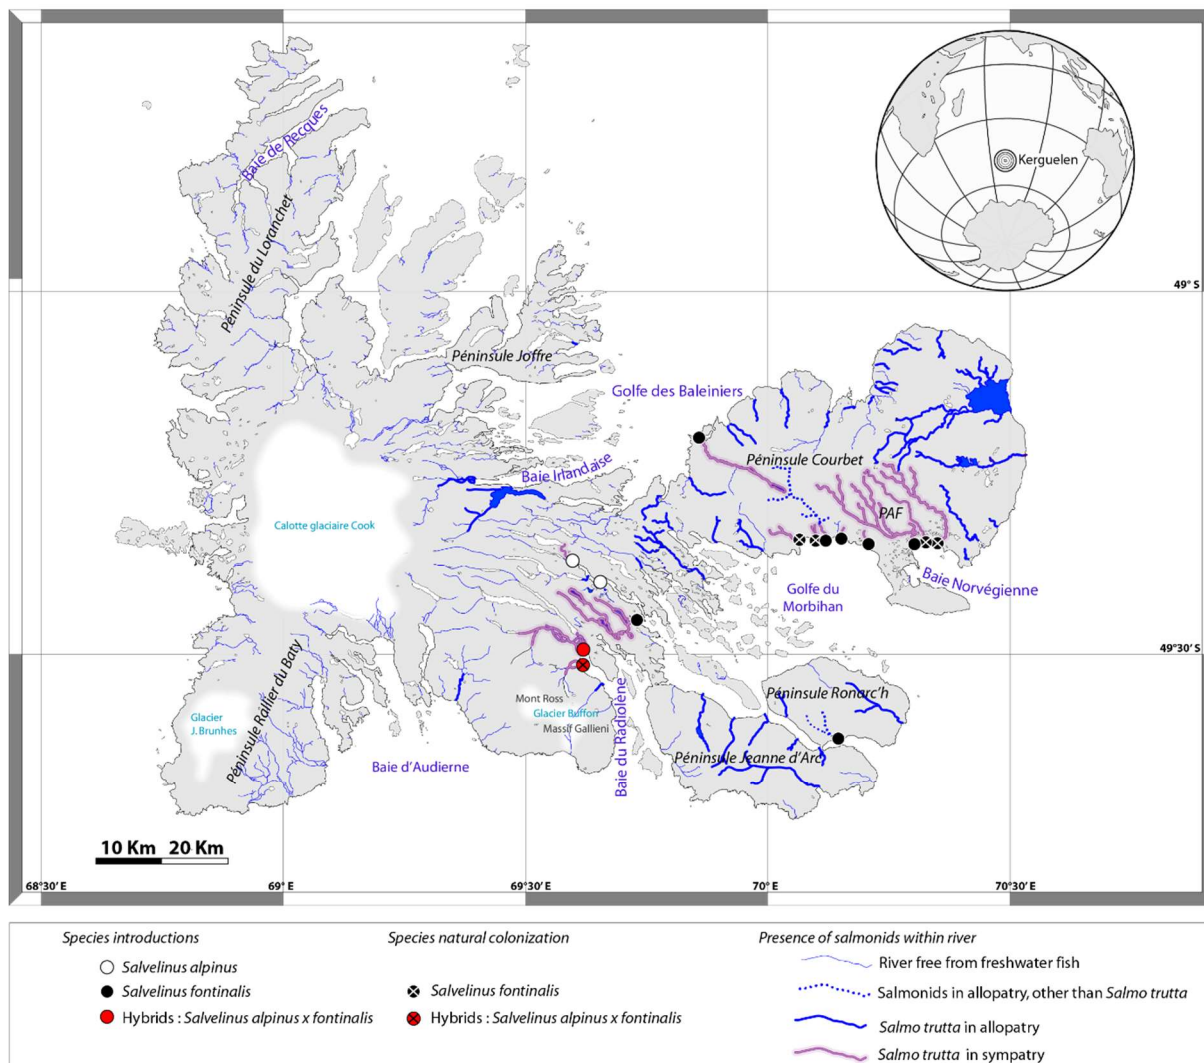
Kerguelen

49° S

49°30' S

Baie de Recques

Péninsule du Loranchet

Péninsule Joffre

Golfe des Baleiniers

Baie Irlandaise

Péninsule Courbet

PAF

Calotte glaciaire Cook

Golfe du Morbihan

Baie Norvégienne

Péninsule Ronarc'h

Mont Ross

Glacier Buffon

Massif Gallieni

Baie du Radioléne

Péninsule Jeanne d'Arc

Glacier J. Brunhes

Péninsule Rallier du Baty

Baie d'Audierne

10 Km 20 Km

68°30' E

69° E

69°30' E

70° E

70°30' E

Species introductions

Salvelinus alpinus

Salvelinus fontinalis

Hybrids : Salvelinus alpinus x fontinalis

Species natural colonization

Salvelinus fontinalis

Hybrids : Salvelinus alpinus x fontinalis

Presence of salmonids within river

River free from freshwater fish

Salmonids in allopatry, other than Salmo trutta

Salmo trutta in allopatry

Salmo trutta in sympatry